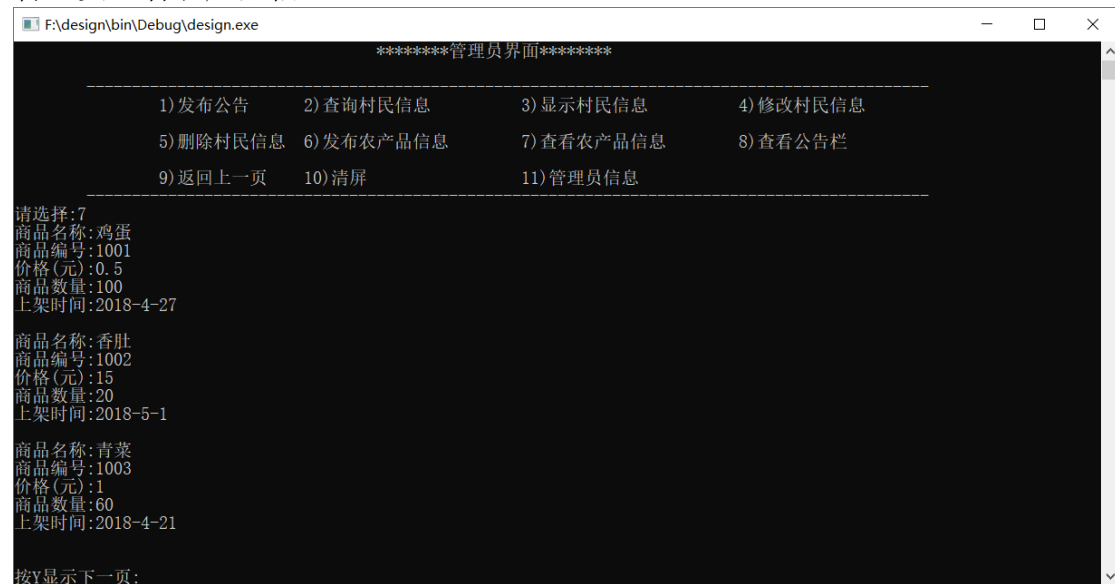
F:\design\bin\Debug\design.exe

********管理员界面********

1)发布公告 2)查询村民信息 3)显示村民信息 4)修改村民信息

5)删除村民信息 6)发布农产品信息 7)查看农产品信息 8)查看公告栏

9)返回上一页 10)清屏 11)管理员信息

请选择:7
商品名称:鸡蛋
商品编号:1001
价格(元):0.5
商品数量:100
上架时间:2018-4-27

商品名称:香肚
商品编号:1002
价格(元):15
商品数量:20
上架时间:2018-5-1

商品名称:青菜
商品编号:1003
价格(元):1
商品数量:60
上架时间:2018-4-21

按Y显示下一页: